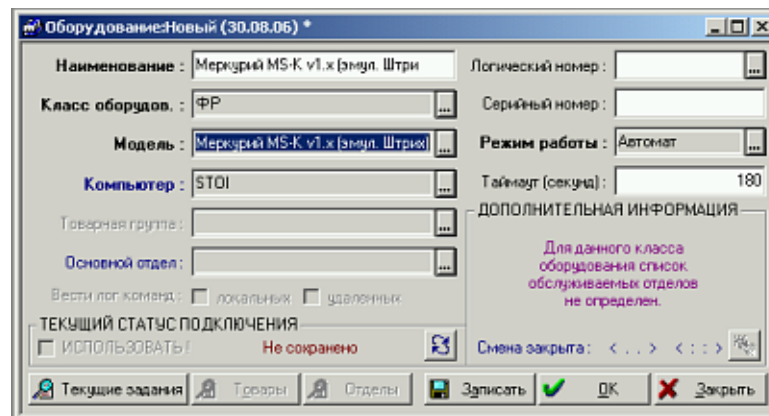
Оборудование:Новый (30.08.06) *

Наименование : Меркурий MS-K v1.x (эмул. Штри
Класс оборудов. : ФР ...
Модель : Меркурий MS-K v1.x (эмул. Штрих) ...
Компьютер : STOI ...
Товарная группа : ...
Основной отдел : ...
Вести лог команд : локальных удаленных

Логический номер : ...
Серийный номер :
Режим работы : Автомат ...
Таймаут (секунд) : 180

ДОПОЛНИТЕЛЬНАЯ ИНФОРМАЦИЯ
Для данного класса оборудования список обслуживаемых отделов не определен.

ТЕКУЩИЙ СТАТУС ПОДКЛЮЧЕНИЯ
ИСПОЛЬЗОВАТЬ ! Не сохранено

Смена закрыта : < . . > < : : >

Текущие задания Товары Отделы Записать OK Закрыть